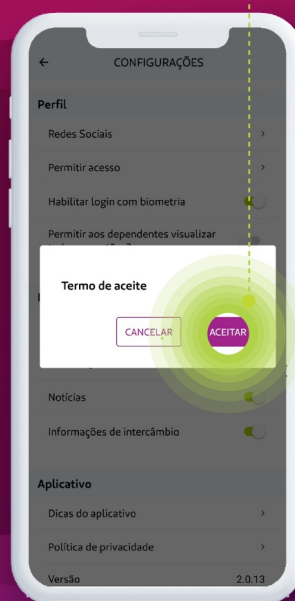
CONFIGURAÇÕES

Perfil

Redes Sociais

Permitir acesso

Habilitar login com biometria

Permitir aos dependentes visualizar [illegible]

Termo de aceite

CANCELAR

ACEITAR

Notícias

Informações de intercâmbio

Aplicativo

Dicas do aplicativo

Política de privacidade

Versão 2.0.13